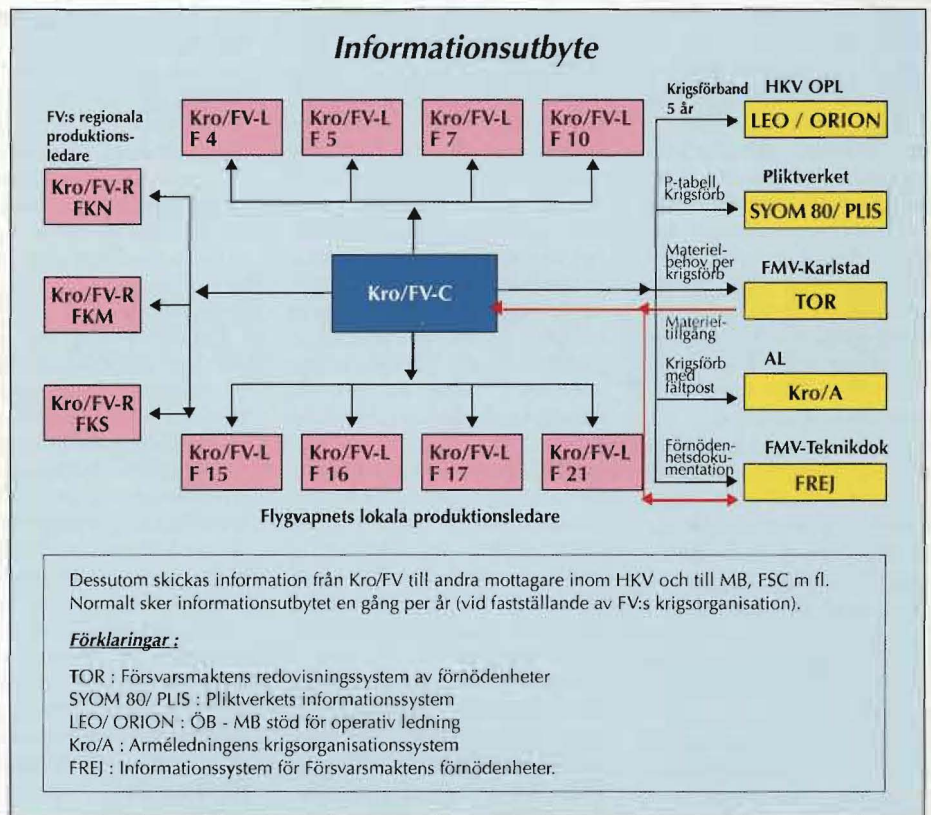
Informationsutbyte

FV:s regionala produktionsledare

Kro/FV-L F 4

Kro/FV-L F 5

Kro/FV-L F 7

Kro/FV-L F 10

Krigsförband 5 år

HKV OPL

LEO / ORION

Kro/FV-R FKN

P-tabell, Krigsförb

Pliktverket

SYOM 80/ PLIS

Kro/FV-R FKM

Kro/FV-C

Materielbehov per krigsförb

FMV-Karlstad

TOR

Materieltillgång

Kro/FV-R FKS

Krigsförb med fältpost

AL

Kro/A

Kro/FV-L F 15

Kro/FV-L F 16

Kro/FV-L F 17

Kro/FV-L F 21

Förnödenhetsdokumentation

FMV-Teknikdok

FREJ

Flygvapnets lokala produktionsledare

Dessutom skickas information från Kro/FV till andra mottagare inom HKV och till MB, FSC m fl. Normalt sker informationsutbytet en gång per år (vid fastställande av FV:s krigsorganisation).

Förklaringar :

TOR : Försvarsmaktens redovisningssystem av förnödenheter
SYOM 80/ PLIS : Pliktverkets informationssystem
LEO/ ORION : ÖB - MB stöd för operativ ledning
Kro/A : Arméledningens krigsorganisationssystem
FREJ : Informationssystem för Försvarsmaktens förnödenheter.